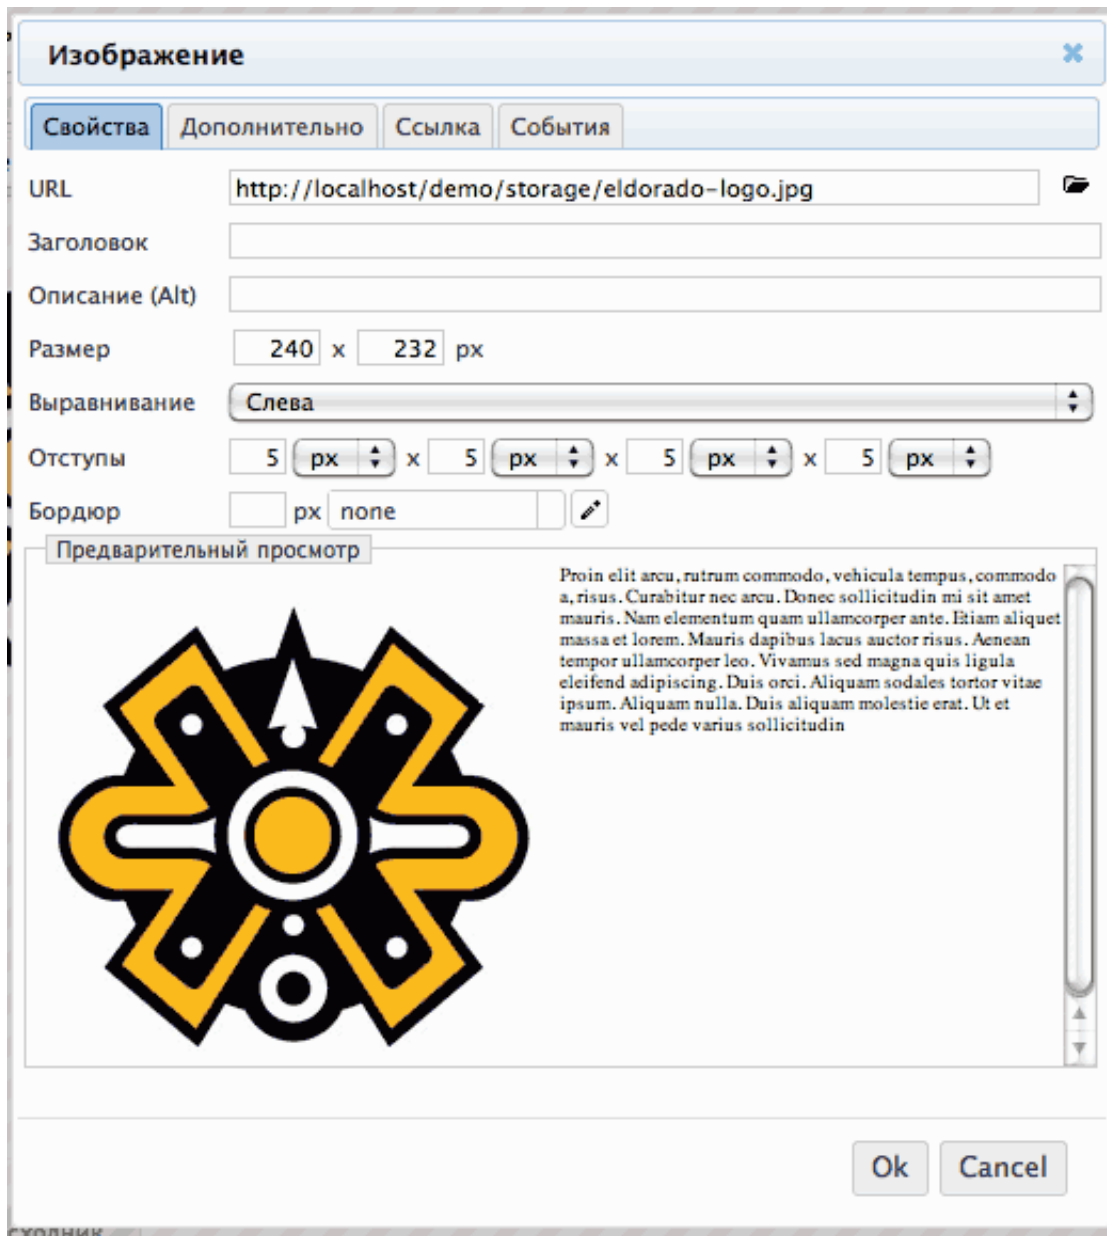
Изображение

Свойства | Дополнительно | Ссылка | События

URL http://localhost/demo/storage/eldorado-logo.jpg

Заголовок

Описание (Alt)

Размер 240 x 232 px

Выравнивание Слева

Отступы 5 px x 5 px x 5 px x 5 px

Бордюр px none

Предварительный просмотр

Proin elit arcu, rutrum commodo, vehicula tempus, commodo a, risus. Curabitur nec arcu. Donec sollicitudin mi sit amet mauris. Nam elementum quam ullamcorper ante. Etiam aliquet massa et lorem. Mauris dapibus lacus auctor risus. Aenean tempor ullamcorper leo. Vivamus sed magna quis ligula eleifend adipiscing. Duis orci. Aliquam sodales tortor vitae ipsum. Aliquam nulla. Duis aliquam molestie erat. Ut et mauris vel pede varius sollicitudin

Ok Cancel